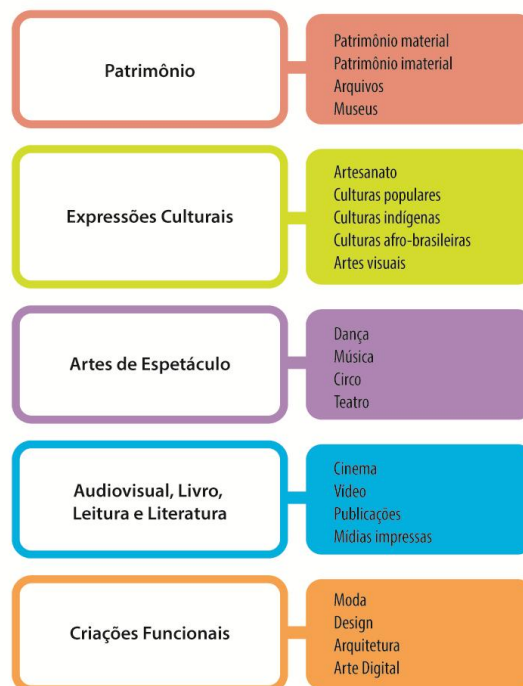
Patrimônio

Patrimônio material
Patrimônio imaterial
Arquivos
Museus

Expressões Culturais

Artesanato
Culturas populares
Culturas indígenas
Culturas afro-brasileiras
Artes visuais

Artes de Espetáculo

Dança
Música
Circo
Teatro

Audiovisual, Livro, Leitura e Literatura

Cinema
Vídeo
Publicações
Mídias impressas

Criações Funcionais

Moda
Design
Arquitetura
Arte Digital